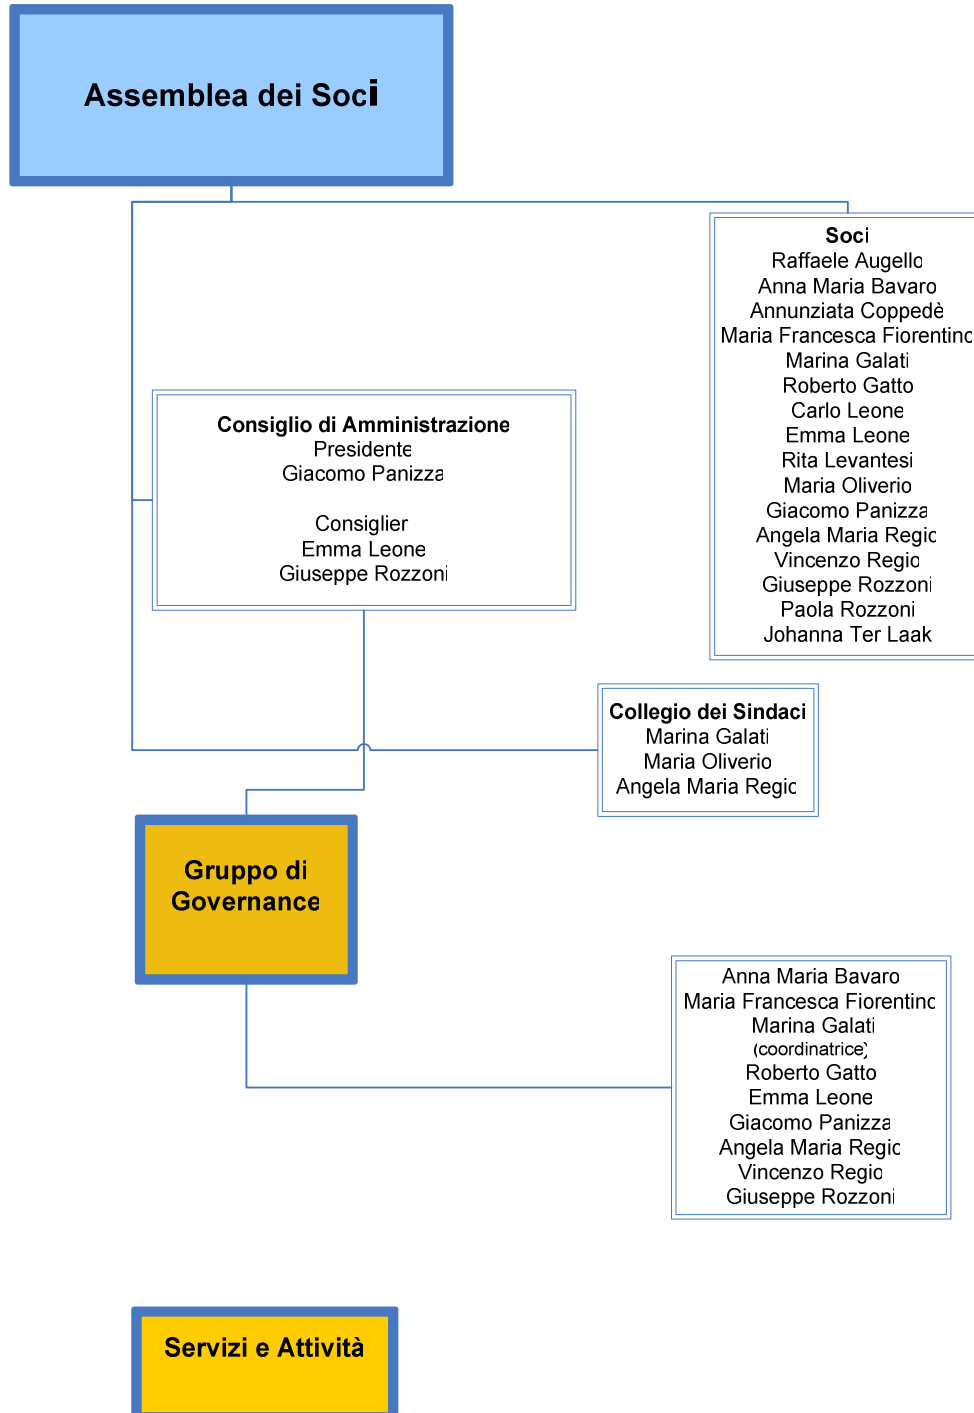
Assemblea dei Soci

Soci
Raffaele Augello
Anna Maria Bavaro
Annunziata Coppedè
Maria Francesca Fiorentino
Marina Galati
Roberto Gatto
Carlo Leone
Emma Leone
Rita Levantesi
Maria Oliverio
Giacomo Panizza
Angela Maria Regio
Vincenzo Regio
Giuseppe Rozzoni
Paola Rozzoni
Johanna Ter Laak

Consiglio di Amministrazione
Presidente
Giacomo Panizza

Consiglier
Emma Leone
Giuseppe Rozzoni

Collegio dei Sindaci
Marina Galati
Maria Oliverio
Angela Maria Regio

Gruppo di Governance

Anna Maria Bavaro
Maria Francesca Fiorentino
Marina Galati
(coordinatrice)
Roberto Gatto
Emma Leone
Giacomo Panizza
Angela Maria Regio
Vincenzo Regio
Giuseppe Rozzoni

Servizi e Attività